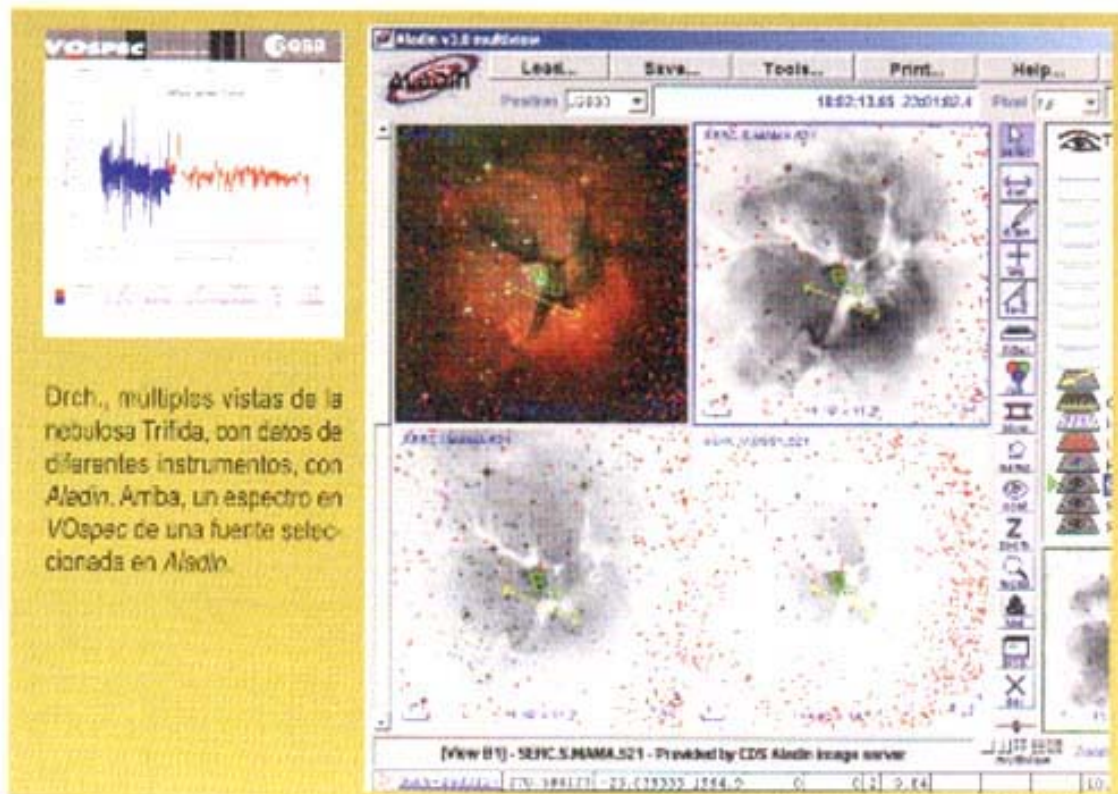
VOSPEC esa

Drch., multiples vistas de la nebulosa Trífida, con datos de diferentes instrumentos, con Aladin. Arriba, un espectro en VOspec de una fuente seleccionada en Aladin.

Aladin v3.0 multiview

Aladin

Load...

Save...

Tools...

Print...

Help...

Position J2000

18:02:13.65 -23:01:02.4

Pixel

[View B1] - SERC.S.MAMA.521 - Provided by CDS Aladin image server